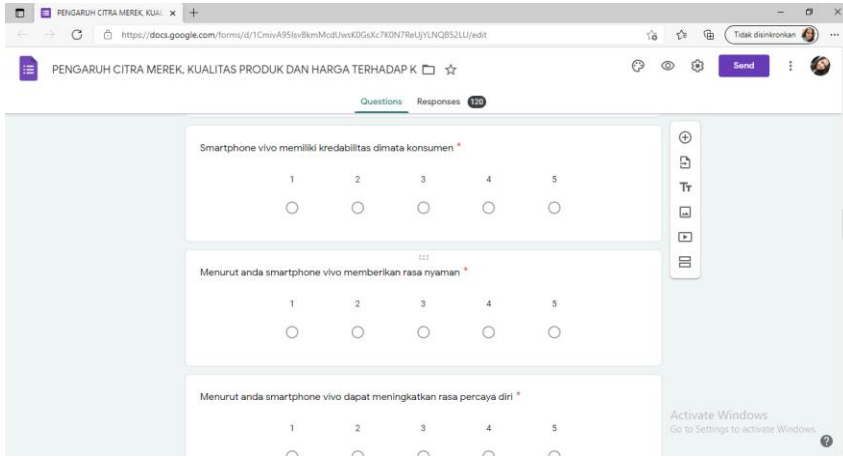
PENGARUH CITRA MEREK, KUAL ×

https://docs.google.com/forms/d/1CmivA95lsvBkmMcdUwsK0GsXc7K0N7ReUjYLNQ8S2LU/edit

Tidak disinkronkan

PENGARUH CITRA MEREK, KUALITAS PRODUK DAN HARGA TERHADAP K

Send

Questions Responses 120

Smartphone vivo memiliki kredabilitas dimata konsumen *

| 1 | 2 | 3 | 4 | 5 |
|---|---|---|---|---|

Menurut anda smartphone vivo memberikan rasa nyaman *

| 1 | 2 | 3 | 4 | 5 |
|---|---|---|---|---|

Menurut anda smartphone vivo dapat meningkatkan rasa percaya diri *

| 1 | 2 | 3 | 4 | 5 |
|---|---|---|---|---|

Activate Windows
Go to Settings to activate Windows.